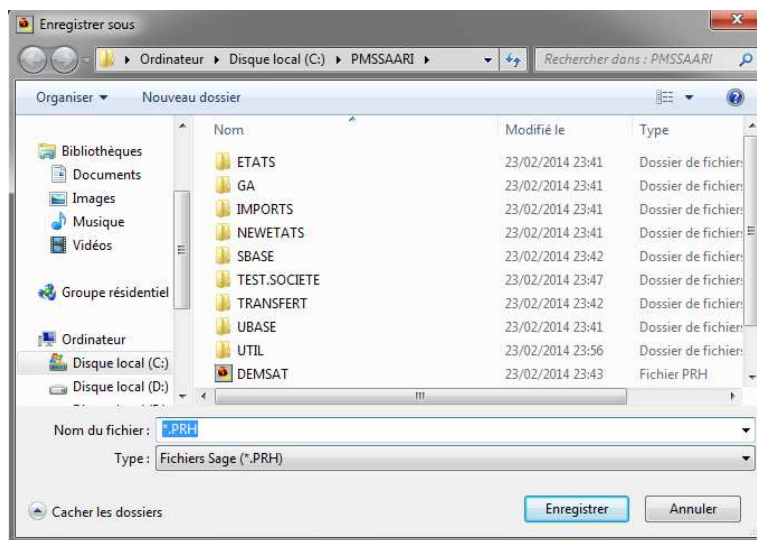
Enregistrer sous

Ordinateur ▸ Disque local (C:) ▸ PMSSAARI ▸

Rechercher dans : PMSSAARI

Organiser ▾ Nouveau dossier

Bibliothèques
Documents
Images
Musique
Vidéos

Groupe résidentiel

Ordinateur
Disque local (C:)
Disque local (D:)

| Nom | Modifié le | Type |
|---|---|---|
| ETATS | 23/02/2014 23:41 | Dossier de fichier |
| GA | 23/02/2014 23:41 | Dossier de fichier |
| IMPORTS | 23/02/2014 23:41 | Dossier de fichier |
| NEWETATS | 23/02/2014 23:41 | Dossier de fichier |
| SBASE | 23/02/2014 23:42 | Dossier de fichier |
| TEST.SOCIETE | 23/02/2014 23:47 | Dossier de fichier |
| TRANSFERT | 23/02/2014 23:42 | Dossier de fichier |
| UBASE | 23/02/2014 23:41 | Dossier de fichier |
| UTIL | 23/02/2014 23:56 | Dossier de fichier |
| DEMSAT | 23/02/2014 23:43 | Fichier PRH |

Nom du fichier : *.PRH

Type : Fichiers Sage (*.PRH)

Cacher les dossiers

Enregistrer Annuler